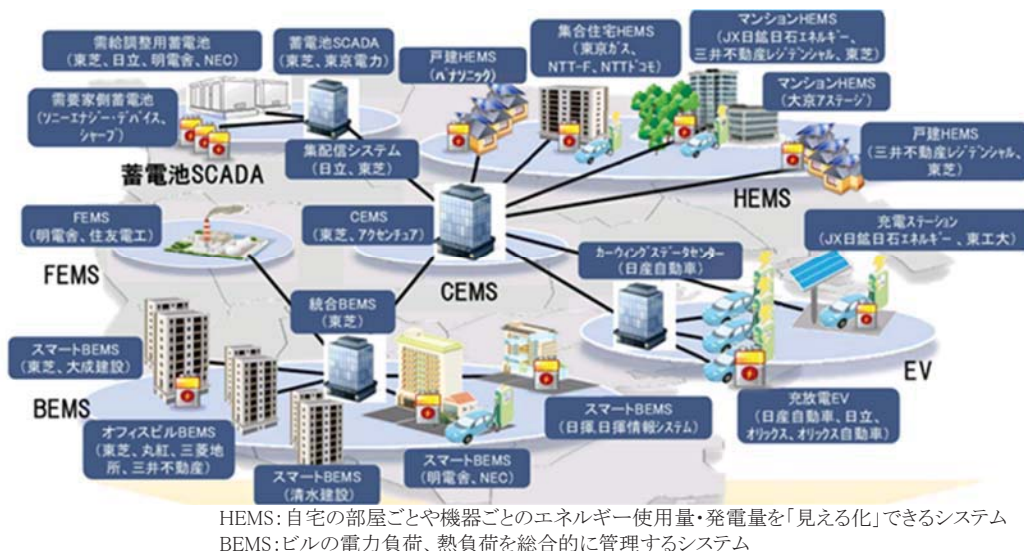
需給調整用蓄電池
（東芝、日立、明電舎、NEC）

蓄電池SCADA
（東芝、東京電力）

戸建HEMS
（パナソニック）

集合住宅HEMS
（東京ガス、NTT-F、NTTドコモ）

マンションHEMS
（JX日鉱日石エネルギー、三井不動産レジデンシャル、東芝）

需要家側蓄電池
（ソニーエナジー・デバイス、シャープ）

マンションHEMS
（大京アステージ）

蓄電池SCADA

集配信システム
（日立、東芝）

戸建HEMS
（三井不動産レジデンシャル、東芝）

HEMS

FEMS
（明電舎、住友電工）

CEMS
（東芝、アクセンチュア）

充電ステーション
（JX日鉱日石エネルギー、東工大）

FEMS

CEMS

カーウィングスデータセンター
（日産自動車）

統合BEMS
（東芝）

スマートBEMS
（東芝、大成建設）

EV

BEMS

オフィスビルBEMS
（東芝、丸紅、三菱地所、三井不動産）

スマートBEMS
（日揮、日揮情報システム）

充放電EV
（日産自動車、日立、オリックス、オリックス自動車）

スマートBEMS
（明電舎、NEC）

スマートBEMS
（清水建設）

HEMS：自宅の部屋ごとや機器ごとのエネルギー使用量・発電量を「見える化」できるシステム
BEMS：ビルの電力負荷、熱負荷を総合的に管理するシステム